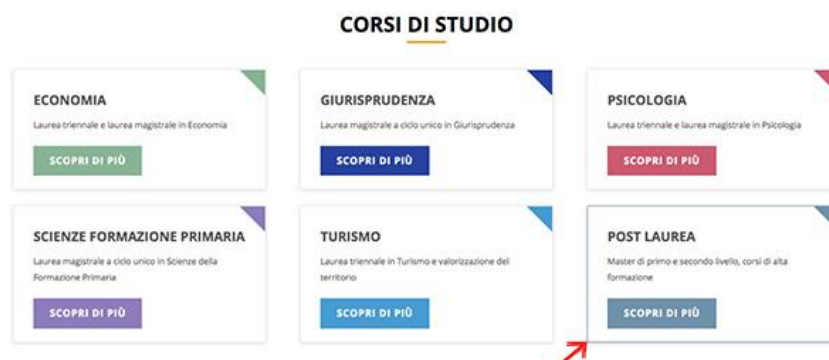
CORSI DI STUDIO

ECONOMIA

Laurea triennale e laurea magistrale in Economia

SCOPRI DI PIÙ

GIURISPRUDENZA

Laurea magistrale a ciclo unico in Giurisprudenza

SCOPRI DI PIÙ

PSICOLOGIA

Laurea triennale e laurea magistrale in Psicologia

SCOPRI DI PIÙ

SCIENZE FORMAZIONE PRIMARIA

Laurea magistrale a ciclo unico in Scienze della Formazione Primaria

SCOPRI DI PIÙ

TURISMO

Laurea triennale in Turismo e valorizzazione del territorio

SCOPRI DI PIÙ

POST LAUREA

Master di primo e secondo livello, corsi di alta formazione

SCOPRI DI PIÙ